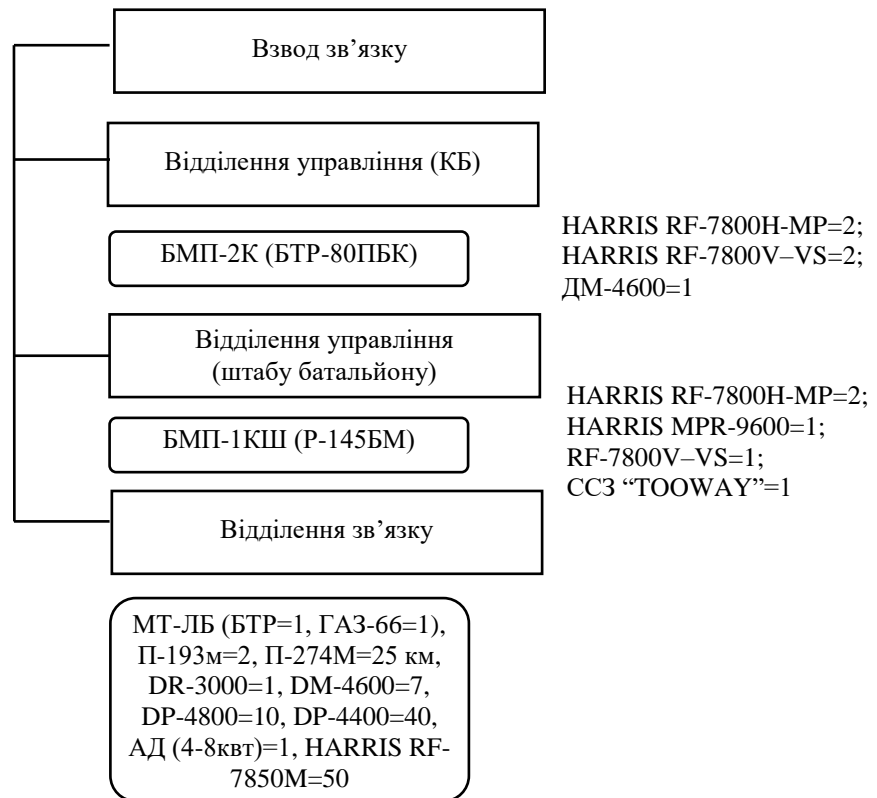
Взвод зв'язку

Відділення управління (КБ)

БМП-2К (БТР-80ПБК)

HARRIS RF-7800H-MP=2;
HARRIS RF-7800V–VS=2;
ДМ-4600=1

Відділення управління (штабу батальйону)

БМП-1КШ (Р-145БМ)

HARRIS RF-7800H-MP=2;
HARRIS MPR-9600=1;
RF-7800V–VS=1;
ССЗ "TOOWAY"=1

Відділення зв'язку

МТ-ЛБ (БТР=1, ГАЗ-66=1), П-193м=2, П-274М=25 км, DR-3000=1, DM-4600=7, DP-4800=10, DP-4400=40, АД (4-8квт)=1, HARRIS RF-7850M=50